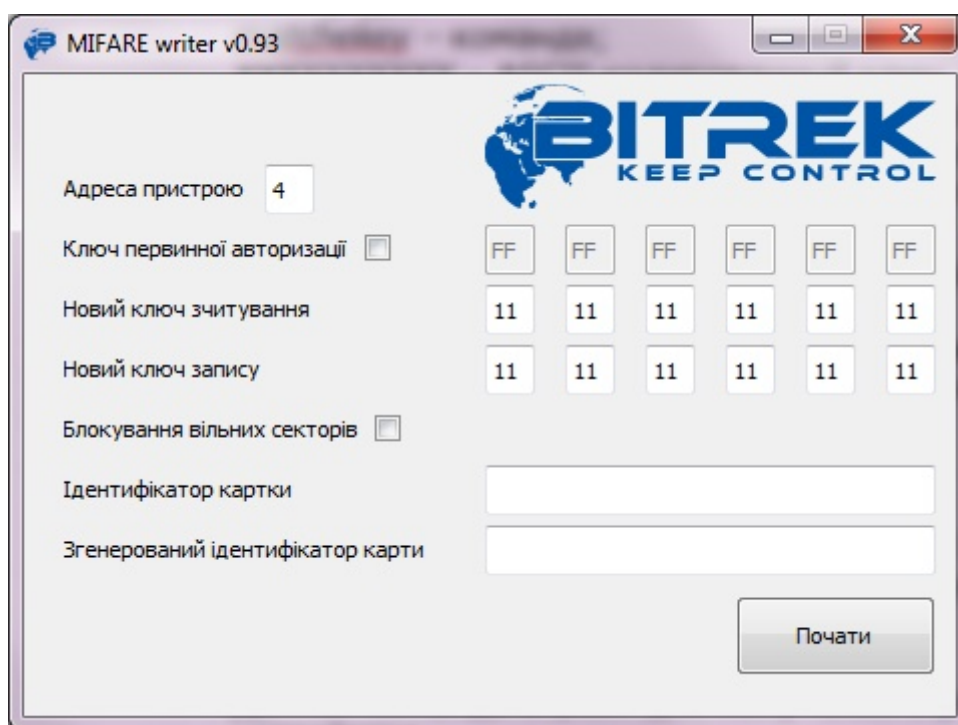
MIFARE writer v0.93

BITREK
KEEP CONTROL

Адреса пристрою 4

Ключ первинної авторизації FF FF FF FF FF FF

Новий ключ зчитування 11 11 11 11 11 11

Новий ключ запису 11 11 11 11 11 11

Блокування вільних секторів

Ідентифікатор картки

Згенерований ідентифікатор карти

Почати